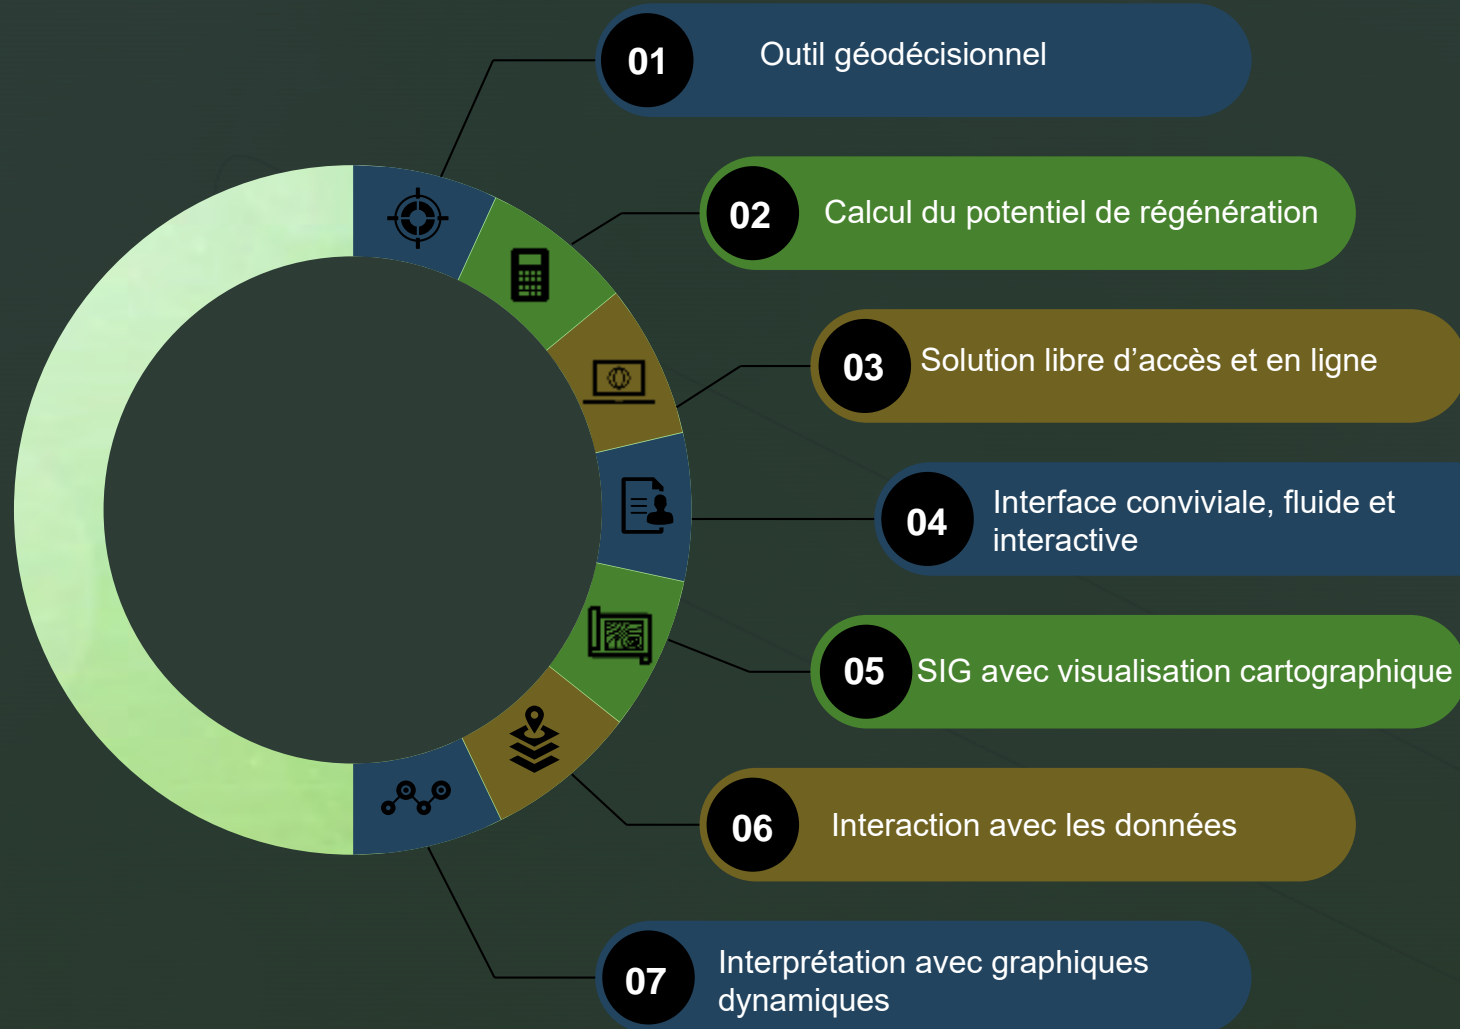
01 Outil géodécisionnel

02 Calcul du potentiel de régénération

03 Solution libre d’accès et en ligne

04 Interface conviviale, fluide et interactive

05 SIG avec visualisation cartographique

06 Interaction avec les données

07 Interprétation avec graphiques dynamiques